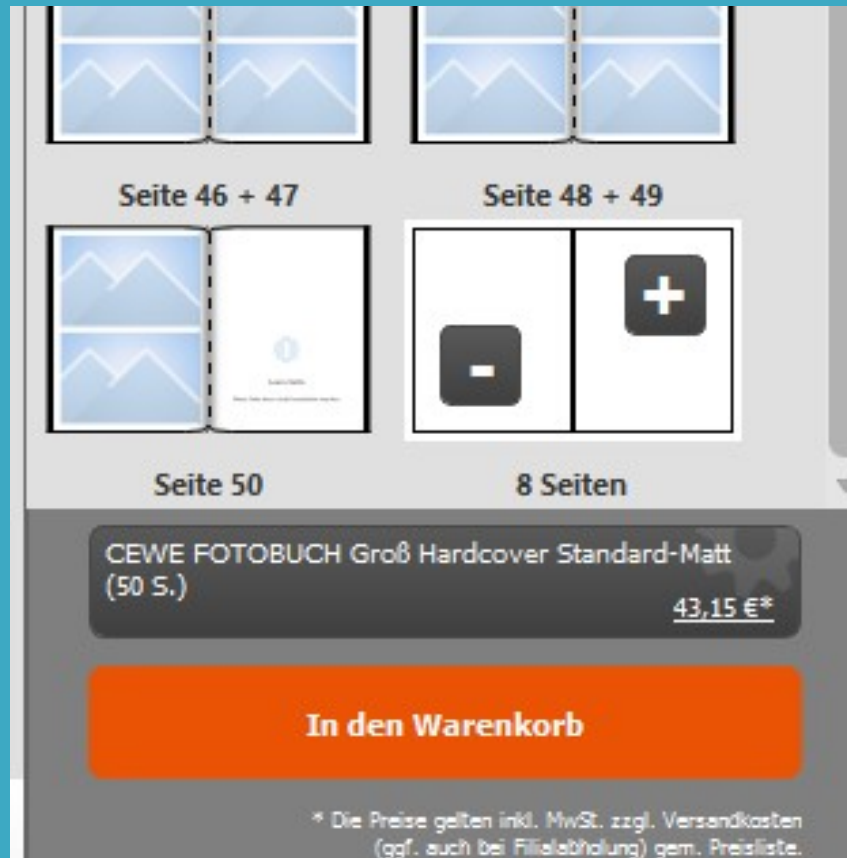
Seite 46 + 47

Seite 48 + 49

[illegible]

Seite 50

-

+

8 Seiten

CEWE FOTOBUCH Groß Hardcover Standard-Matt (50 S.)

43,15 €*

In den Warenkorb

* Die Preise gelten inkl. MwSt. zzgl. Versandkosten (ggf. auch bei Filialabholung) gem. Preisliste.